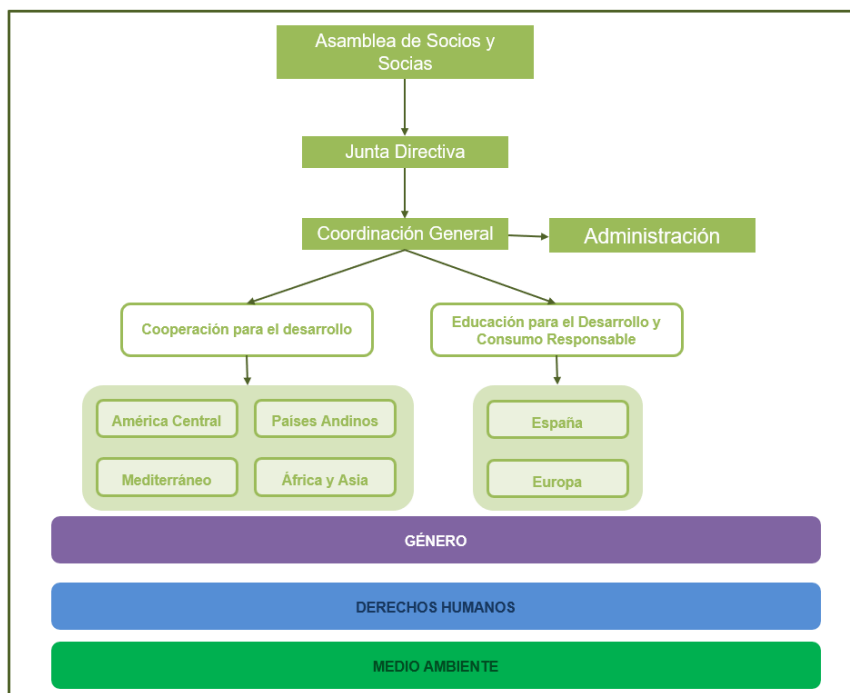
Asamblea de Socios y Socias

Junta Directiva

Coordinación General

Administración

Cooperación para el desarrollo

Educación para el Desarrollo y Consumo Responsable

América Central

Países Andinos

Mediterráneo

África y Asia

España

Europa

GÉNERO

DERECHOS HUMANOS

MEDIO AMBIENTE